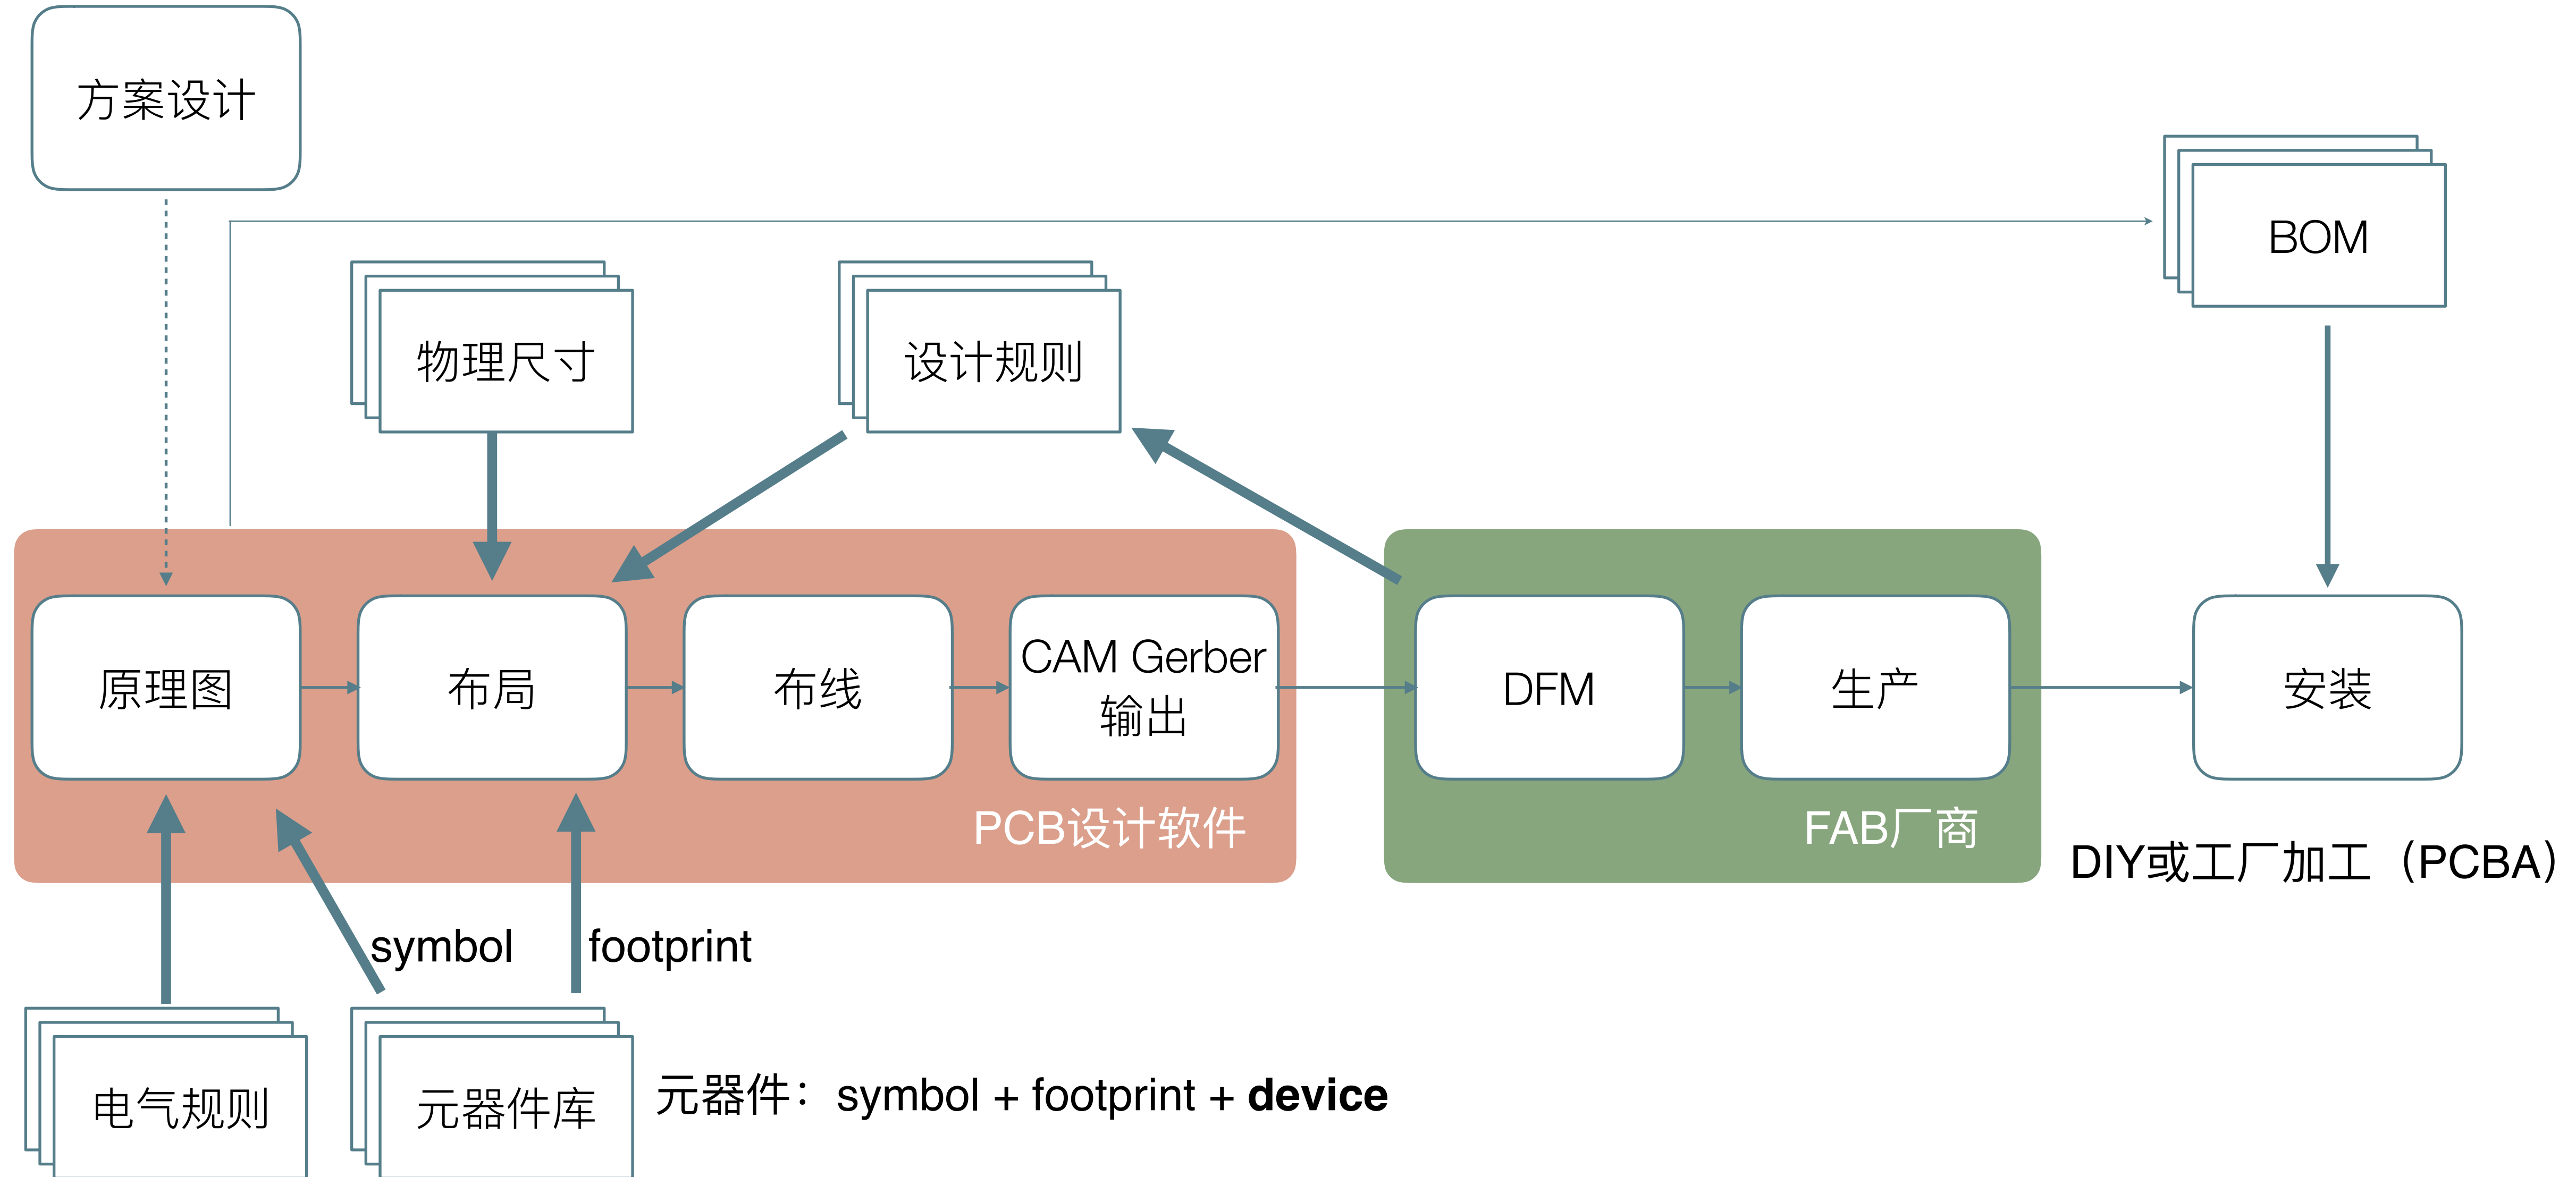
方案设计

BOM

物理尺寸

设计规则

原理图

布局

布线

CAM Gerber 输出

DFM

生产

安装

PCB设计软件

FAB厂商

DIY或工厂加工（PCBA）

symbol

footprint

电气规则

元器件库

元器件：symbol + footprint + **device**